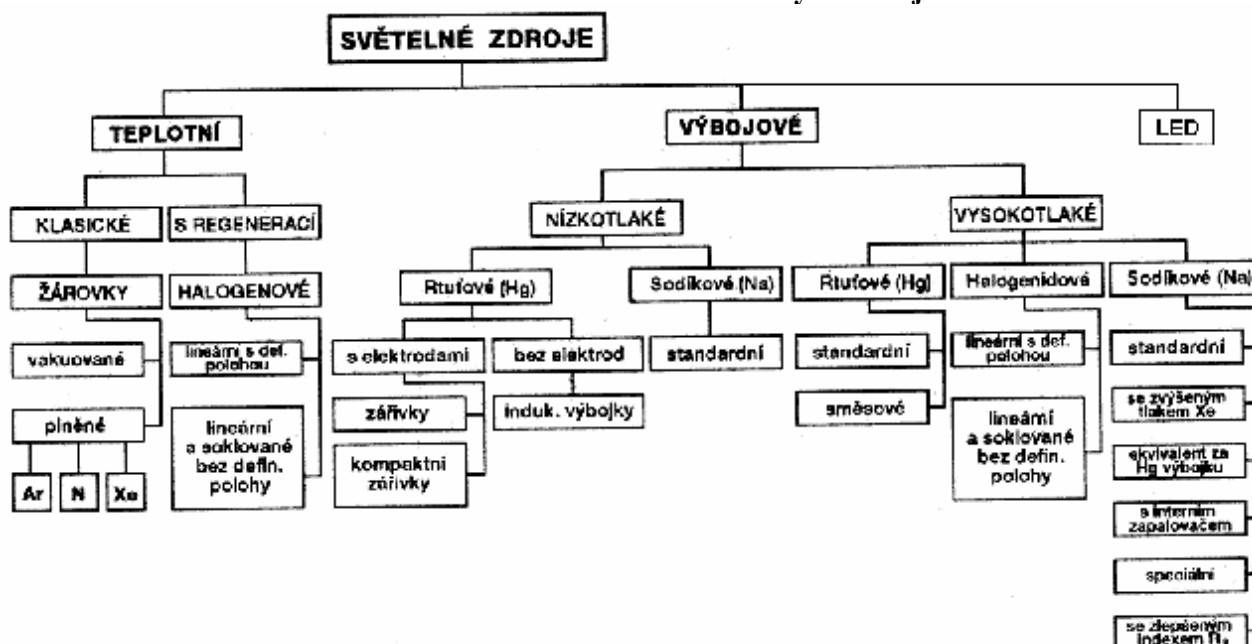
SVĚTELNÉ ZDROJE

TEPLOTNÍ

VÝBOJOVÉ

LED

KLASICKÉ

S REGENERACÍ

NÍZKOTLAKÉ

VYSOKOTLAKÉ

ŽÁROVKY

HALOGENOVÉ

Rtuťové (Hg)

Sodíkové (Na)

Rtuťové (Hg)

Halogenidová

Sodíkové (Na)

vakuované

lineární s def. polohou

s elektrodami

bez elektrod

standardní

standardní

lineární s def. polohou

standardní

plněné

lineární a soklované bez defin. polohy

zářivky

induk. výbojky

směsové

lineární a soklované bez defin. polohy

se zvýšeným tlakem Xe

Ar

N

Xe

kompaktní zářivky

ekvivalent za Hg výbojku

s interním zapalovačem

speciální

se zlepšeným indexem Ra